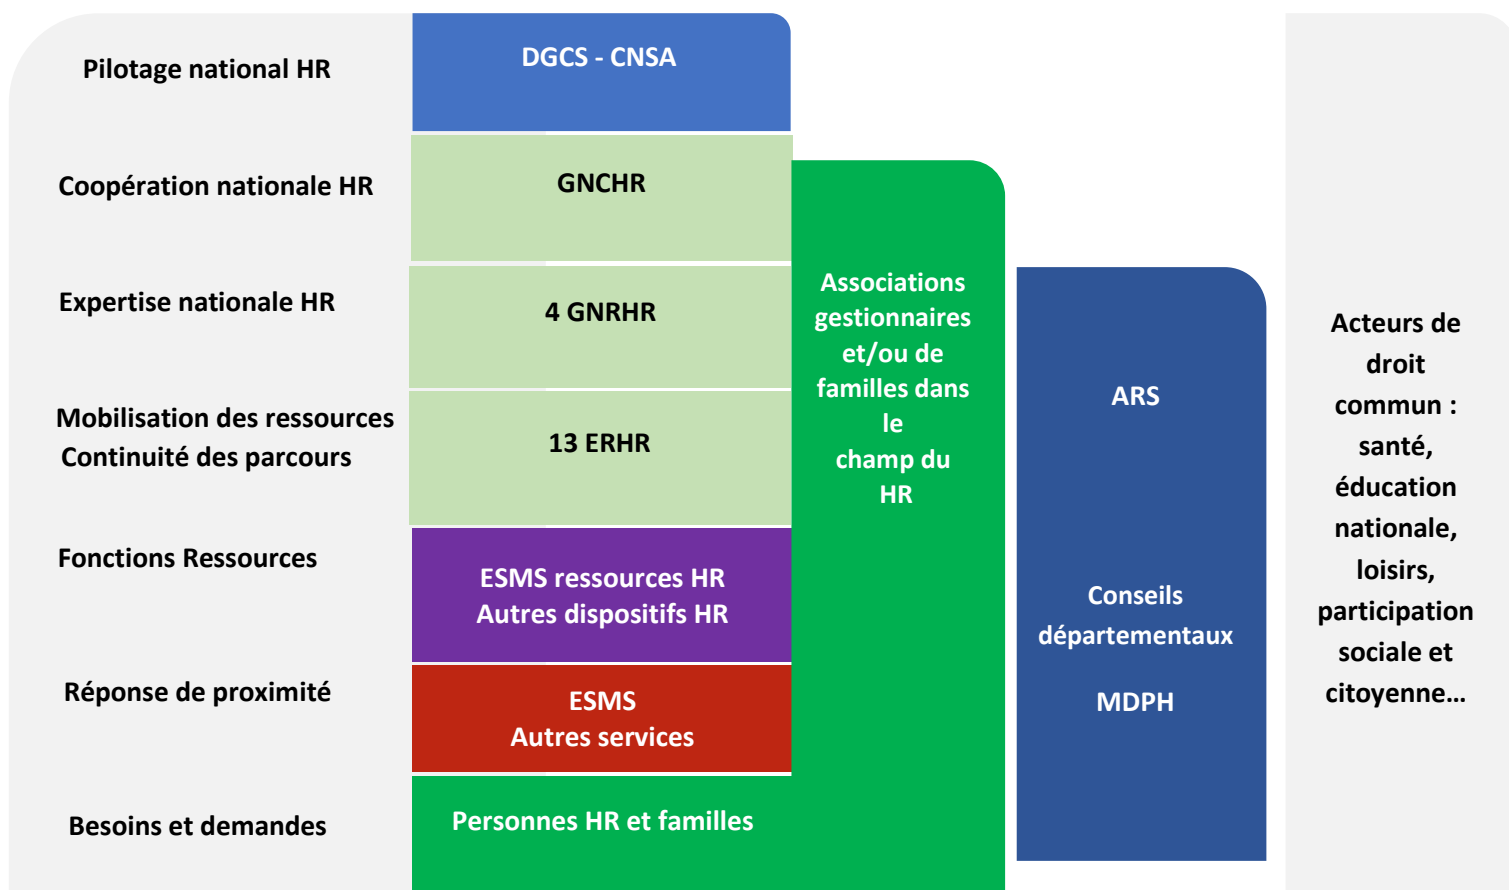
Pilotage national HR

DGCS - CNSA

Coopération nationale HR

GNCHR

Expertise nationale HR

4 GNRHR

Mobilisation des ressources
Continuité des parcours

13 ERHR

Fonctions Ressources

ESMS ressources HR
Autres dispositifs HR

Réponse de proximité

ESMS
Autres services

Besoins et demandes

Personnes HR et familles

Associations gestionnaires et/ou de familles dans le champ du HR

ARS

Conseils départementaux

MDPH

Acteurs de droit commun : santé, éducation nationale, loisirs, participation sociale et citoyenne…